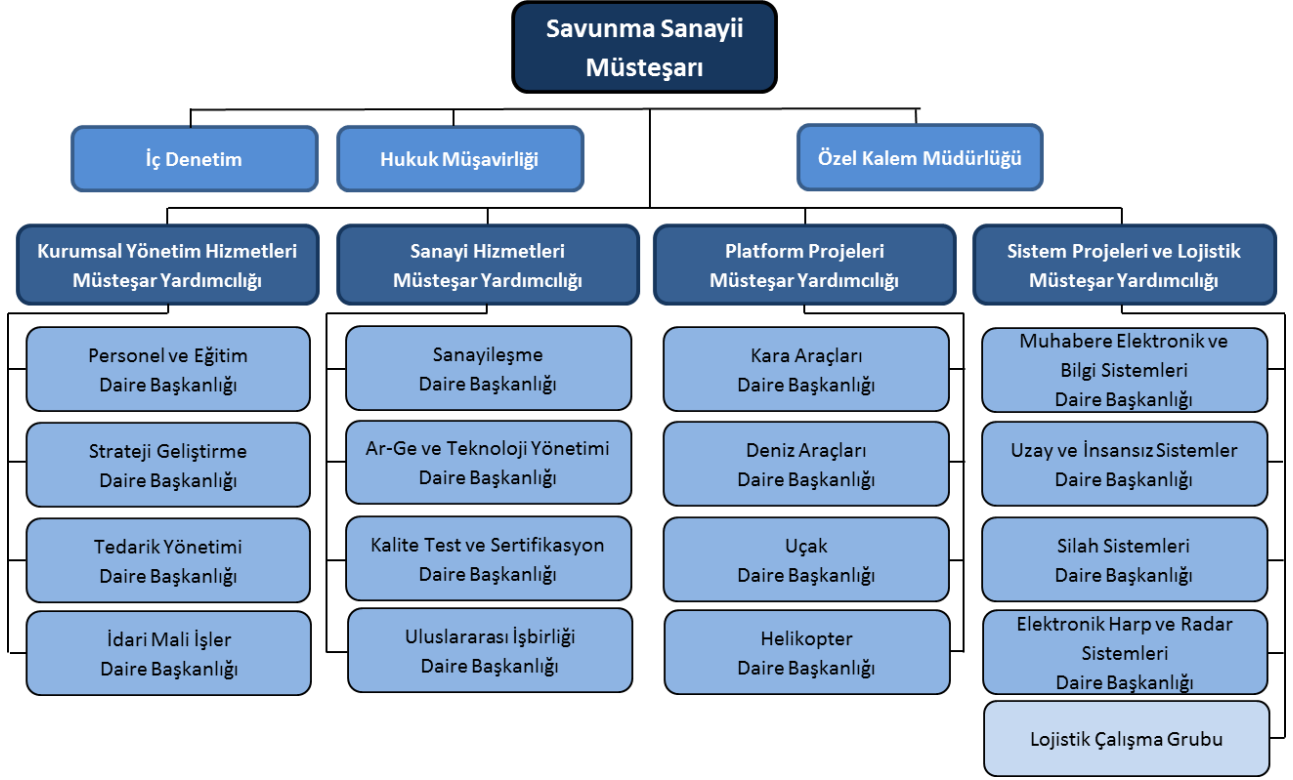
Savunma Sanayii Müsteşarı

İç Denetim

Hukuk Müşavirliği

Özel Kalem Müdürlüğü

Kurumsal Yönetim Hizmetleri Müsteşar Yardımcılığı

Personel ve Eğitim Daire Başkanlığı

Strateji Geliştirme Daire Başkanlığı

Tedarik Yönetimi Daire Başkanlığı

İdari Mali İşler Daire Başkanlığı

Sanayi Hizmetleri Müsteşar Yardımcılığı

Sanayileşme Daire Başkanlığı

Ar-Ge ve Teknoloji Yönetimi Daire Başkanlığı

Kalite Test ve Sertifikasyon Daire Başkanlığı

Uluslararası İşbirliği Daire Başkanlığı

Platform Projeleri Müsteşar Yardımcılığı

Kara Araçları Daire Başkanlığı

Deniz Araçları Daire Başkanlığı

Uçak Daire Başkanlığı

Helikopter Daire Başkanlığı

Sistem Projeleri ve Lojistik Müsteşar Yardımcılığı

Muhabere Elektronik ve Bilgi Sistemleri Daire Başkanlığı

Uzay ve İnsansız Sistemler Daire Başkanlığı

Silah Sistemleri Daire Başkanlığı

Elektronik Harp ve Radar Sistemleri Daire Başkanlığı

Lojistik Çalışma Grubu